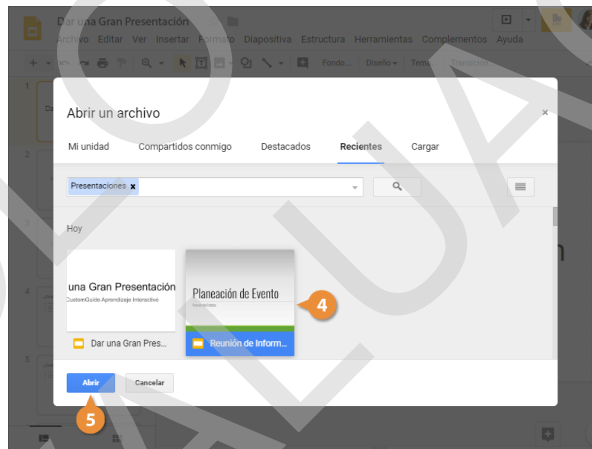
Dar una Gran Presentación

Archivo Editar Ver Insertar Formato Diapositiva Estructura Herramientas Complementos Ayuda

Fondo... Diseño▾ Tema... Transición...

Abrir un archivo

×

Mi unidad Compartidos conmigo Destacados Recientes Cargar

Presentaciones ×

Hoy

una Gran Presentación

CustomGuide Aprendizaje Interactivo

Dar una Gran Pres...

Planeación de Evento

Reunión de Inform...

4

Abrir Cancelar

5